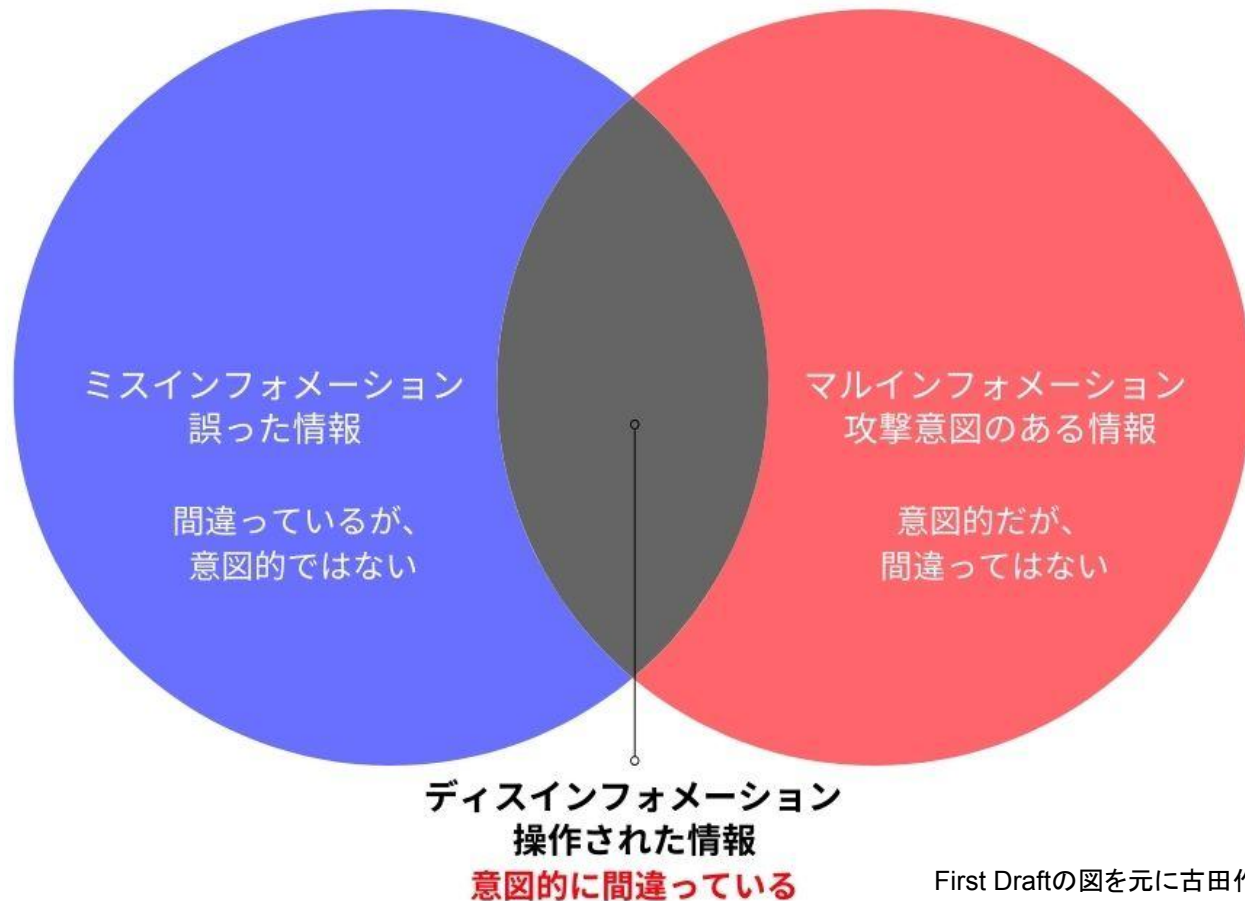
ミスインフォメーション
誤った情報

間違っているが、
意図的ではない

マルインフォメーション
攻撃意図のある情報

意図的だが、
間違ってはない

ディスインフォメーション
操作された情報
意図的に間違っている

First Draftの図を元に古田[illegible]